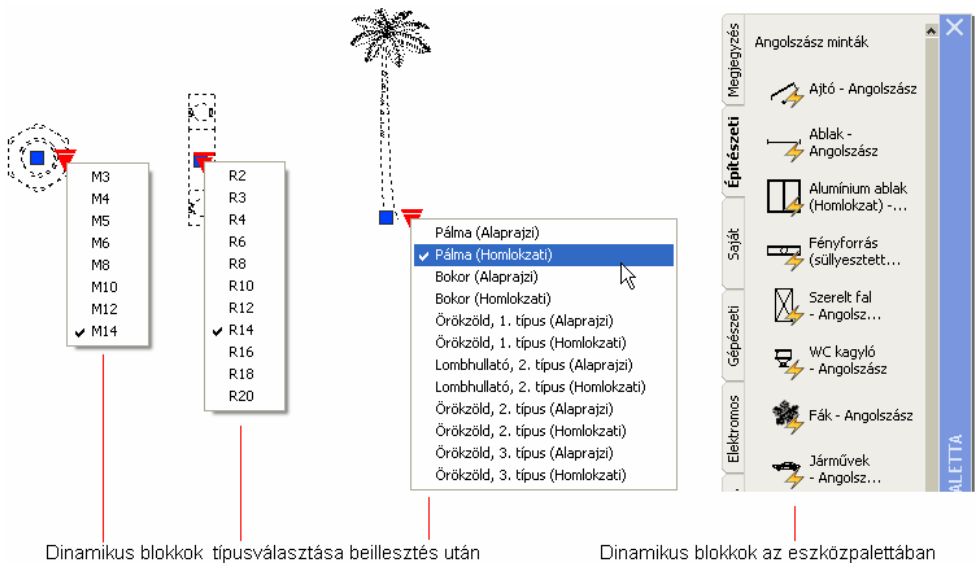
M3
M4
M5
M6
M8
M10
M12
✔ M14

R2
R3
R4
R6
R8
R10
R12
✔ R14
R16
R18
R20

Pálma (Alaprajzi)
✔ Pálma (Homlokzati)
Bokor (Alaprajzi)
Bokor (Homlokzati)
Örökzöld, 1. típus (Alaprajzi)
Örökzöld, 1. típus (Homlokzati)
Lombhullató, 2. típus (Alaprajzi)
Lombhullató, 2. típus (Homlokzati)
Örökzöld, 2. típus (Alaprajzi)
Örökzöld, 2. típus (Homlokzati)
Örökzöld, 3. típus (Alaprajzi)
Örökzöld, 3. típus (Homlokzati)

Megjegyzés
Építészeti
Saját
Gépészeti
Elektromos

Angolszász minták
Ajtó - Angolszász
Ablak - Angolszász
Alumínium ablak (Homlokzat) -...
Fényforrás (süllyesztett...
Szerelt fal - Angolsz...
WC kagyló - Angolszász
Fák - Angolszász
Járművek - Angolsz...

PALETTA

Dinamikus blokkok típusválasztása beillesztés után

Dinamikus blokkok az eszközpalettában